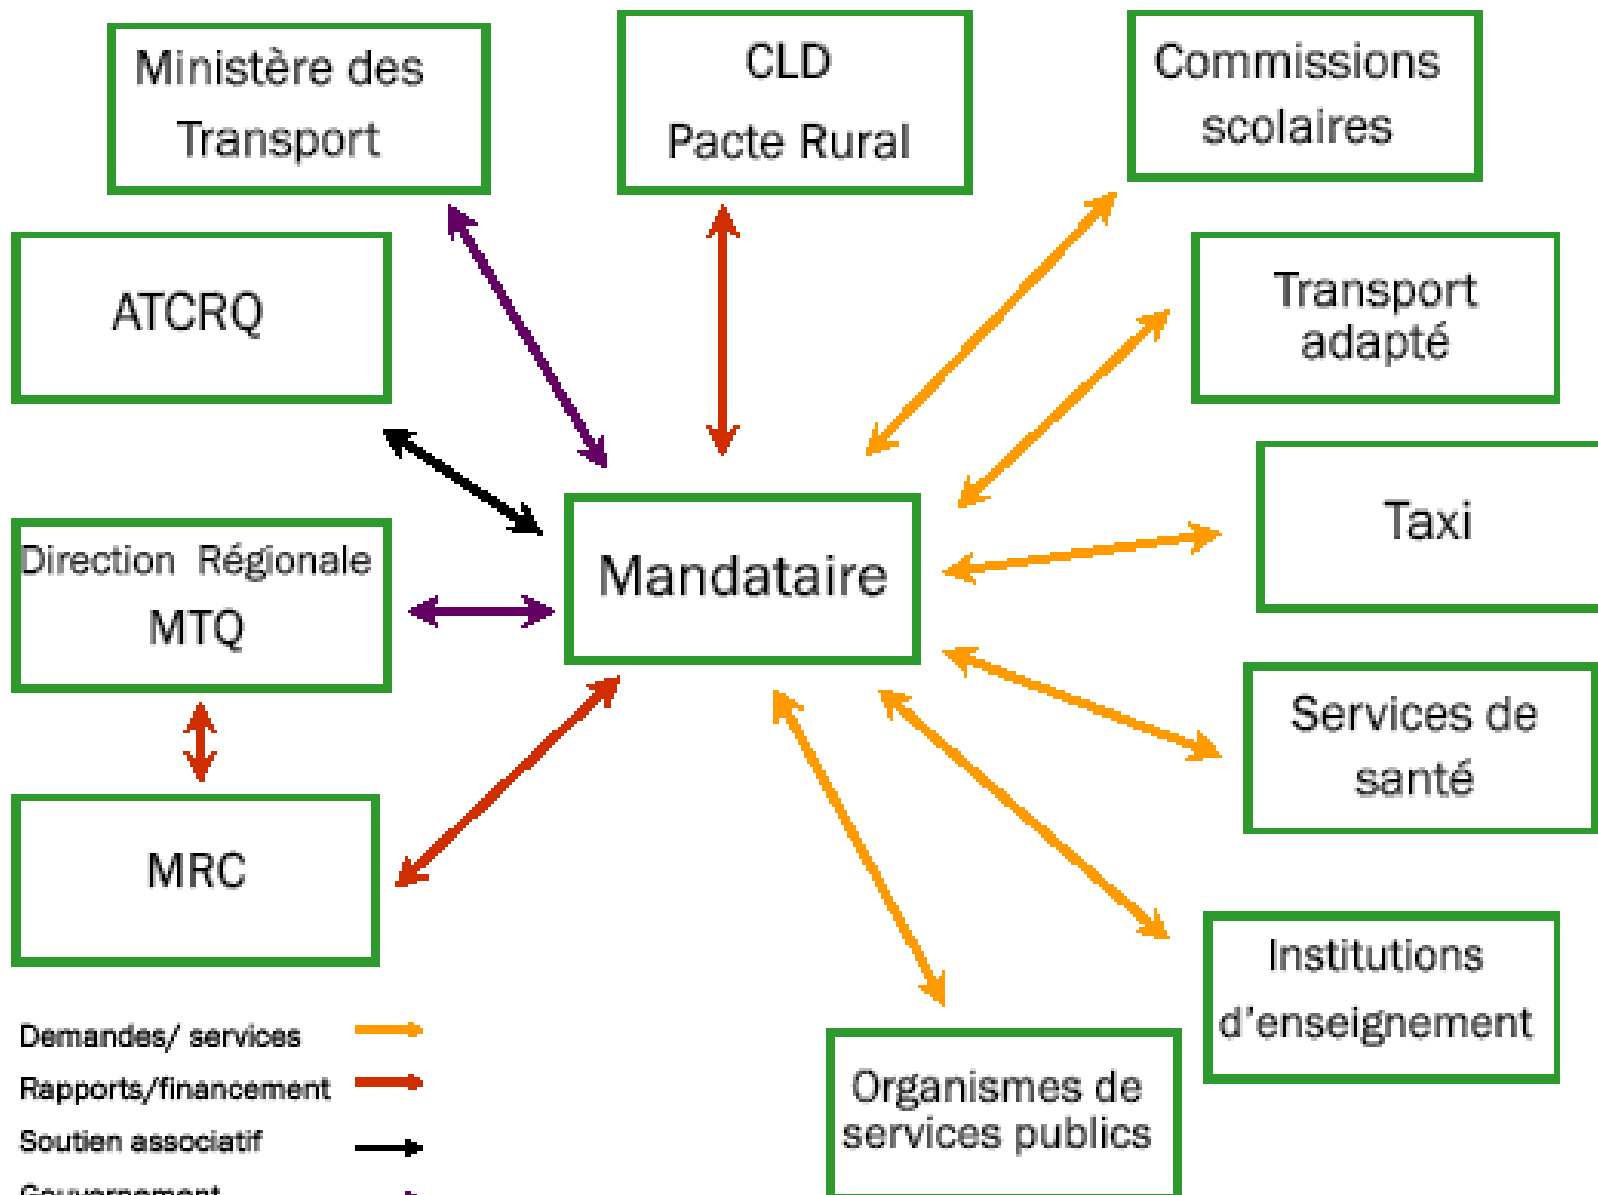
Ministère des Transport

CLD
Pacte Rural

Commissions scolaires

ATCRQ

Transport adapté

Taxi

Direction Régionale MTQ

Mandataire

MRC

Services de santé

Institutions d'enseignement

Organismes de services publics

Demandes/ services
Rapports/financement
Soutien associatif
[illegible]